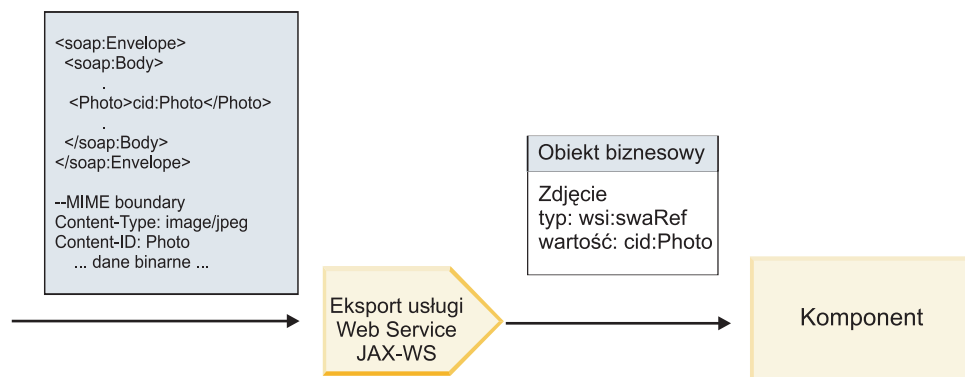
<soap:Envelope>
<soap:Body>
.
<Photo>cid:Photo</Photo>
.
</soap:Body>
</soap:Envelope>

--MIME boundary
Content-Type: image/jpeg
Content-ID: Photo
... dane binarne ...

Obiekt biznesowy

Zdjęcie
typ: wsi:swaRef
wartość: cid:Photo

Eksport usługi Web Service JAX-WS

Komponent